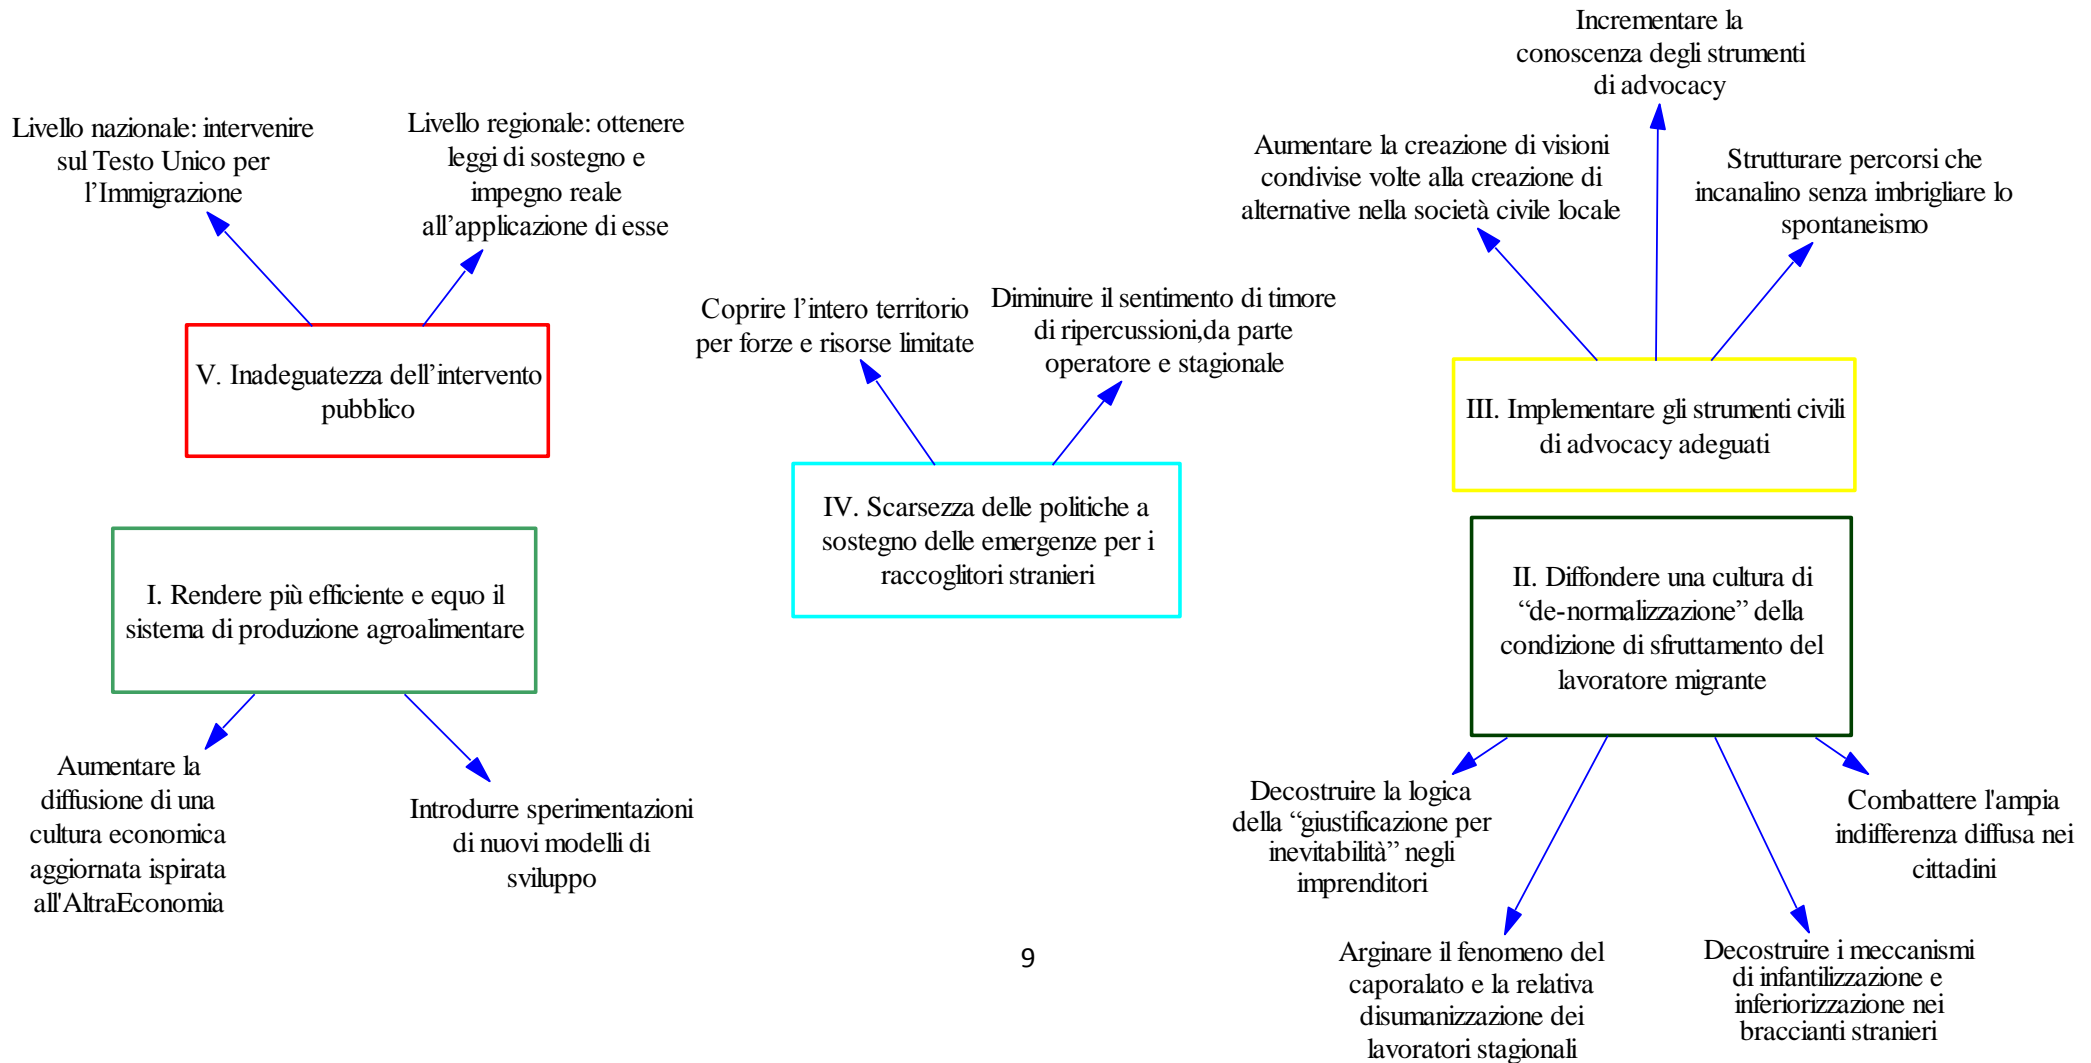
Incrementare la conoscenza degli strumenti di advocacy

Livello nazionale: intervenire sul Testo Unico per l’Immigrazione

Livello regionale: ottenere leggi di sostegno e impegno reale all’applicazione di esse

Aumentare la creazione di visioni condivise volte alla creazione di alternative nella società civile locale

Strutturare percorsi che incanalino senza imbrigliare lo spontaneismo

Coprire l’intero territorio per forze e risorse limitate

Diminuire il sentimento di timore di ripercussioni,da parte operatore e stagionale

V. Inadeguatezza dell’intervento pubblico

III. Implementare gli strumenti civili di advocacy adeguati

IV. Scarsezza delle politiche a sostegno delle emergenze per i raccoglitori stranieri

I. Rendere più efficiente e equo il sistema di produzione agroalimentare

II. Diffondere una cultura di “de-normalizzazione” della condizione di sfruttamento del lavoratore migrante

Aumentare la diffusione di una cultura economica aggiornata ispirata all'AltraEconomia

Introdurre sperimentazioni di nuovi modelli di sviluppo

Decostruire la logica della “giustificazione per inevitabilità” negli imprenditori

Combattere l'ampia indifferenza diffusa nei cittadini

9

Arginare il fenomeno del caporalato e la relativa disumanizzazione dei lavoratori stagionali

Decostruire i meccanismi di infantilizzazione e inferiorizzazione nei braccianti stranieri